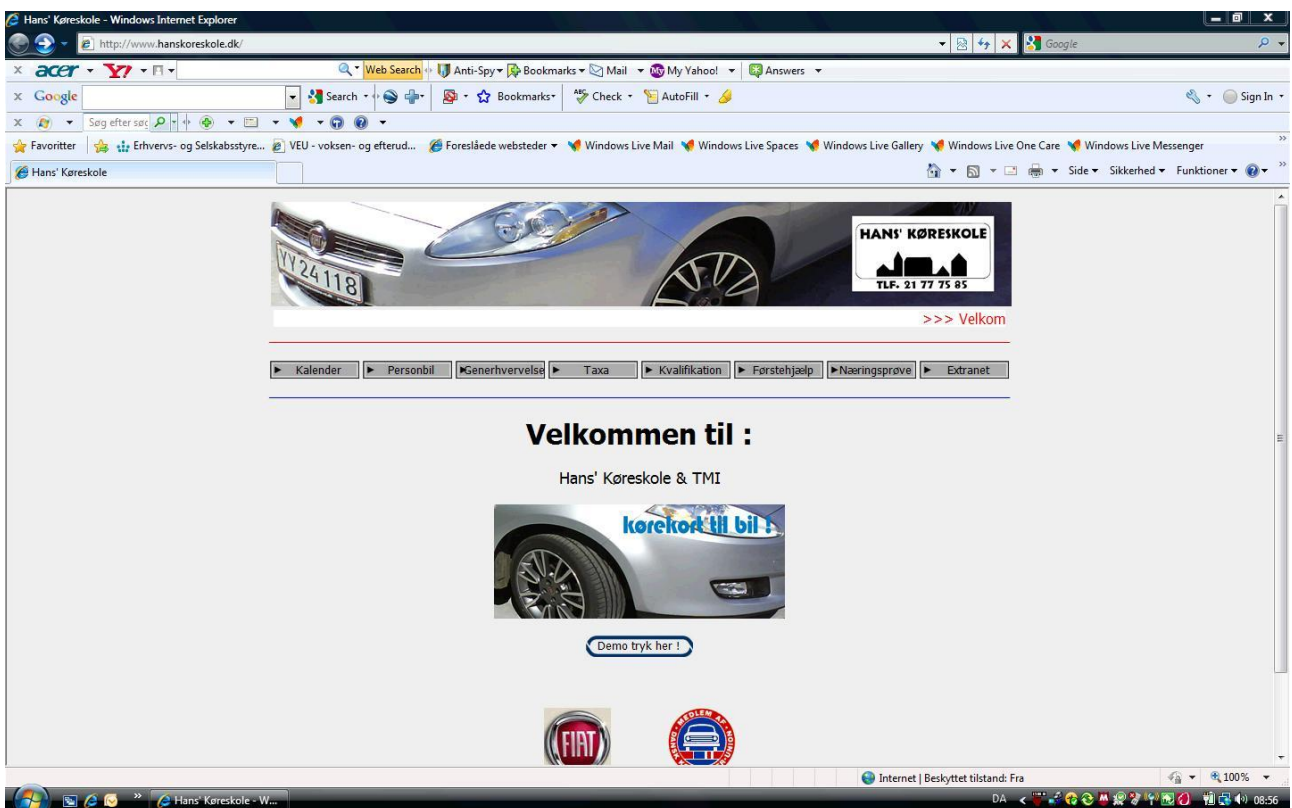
Hans' Køreskole - Windows Internet Explorer

http://www.hanskoreskole.dk/

Google

acer Y! Web Search Anti-Spy Bookmarks Mail My Yahoo! Answers

Google Search Bookmarks Check AutoFill Sign In

Søg efter søg

Favoritter Erhvervs- og Selskabsstyre... VEU - voksen- og efterud... Foreslåede websteder Windows Live Mail Windows Live Spaces Windows Live Gallery Windows Live One Care Windows Live Messenger

Hans' Køreskole

Side Sikkerhed Funktioner

YY 24118

HANS' KØRESKOLE

TLF. 21 77 75 85

>>> Velkom

Kalender | Personbil | Generhvervelse | Taxa | Kvalifikation | Førstehjælp | Næringsprøve | Extranet

Velkommen til :

Hans' Køreskole & TMI

kørekort til bil !

Demo tryk her !

FIAT

MEDLEM AF

Internet | Beskyttet tilstand: Fra

100%

Hans' Køreskole - W...

DA 08:56